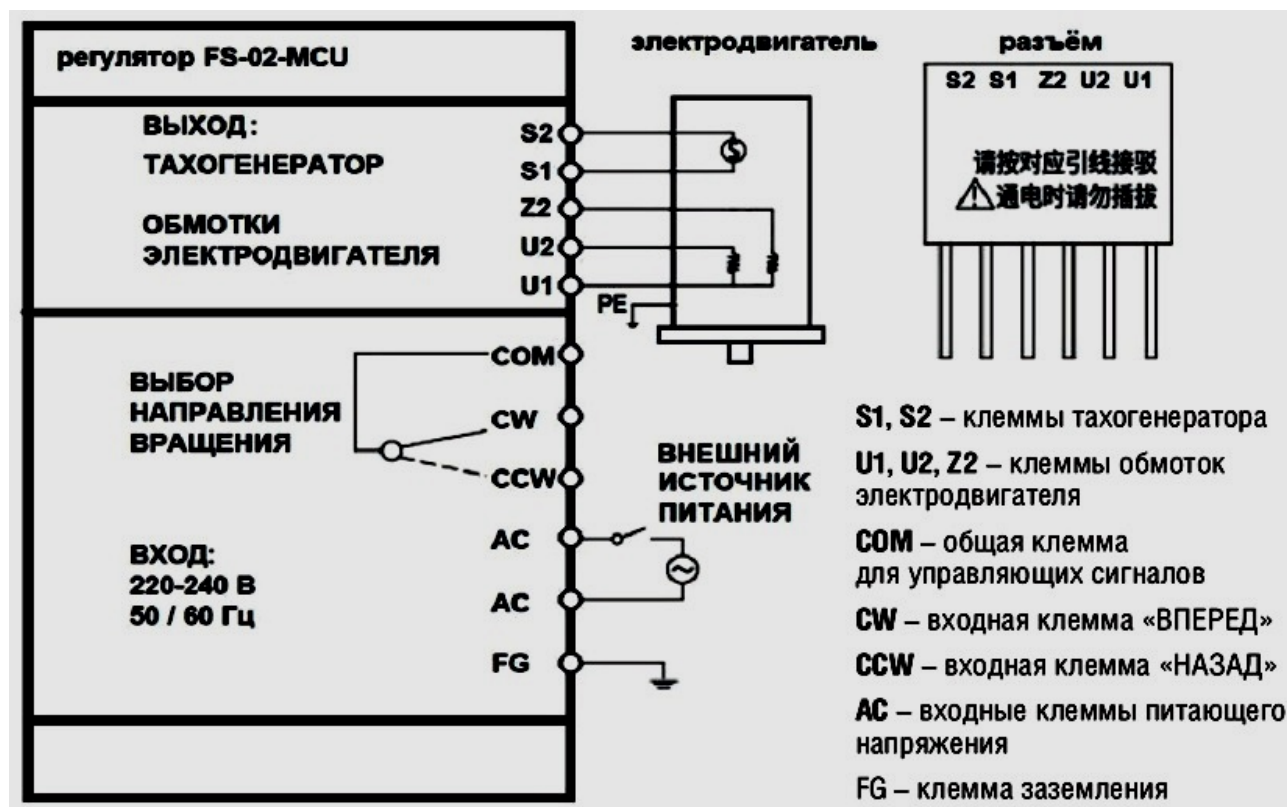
регулятор FS-02-MCU

ВЫХОД:
ТАХОГЕНЕРАТОР

ОБМОТКИ ЭЛЕКТРОДВИГАТЕЛЯ

S2
S1
Z2
U2
U1

PE

электродвигатель

разъём

S2 S1 Z2 U2 U1

请按对应引线接驳
⚠通电时请勿插拔

ВЫБОР НАПРАВЛЕНИЯ ВРАЩЕНИЯ

COM
CW
CCW

ВНЕШНИЙ ИСТОЧНИК ПИТАНИЯ

ВХОД:
220-240 В
50 / 60 Гц

AC
AC
FG

S1, S2 – клеммы тахогенератора

U1, U2, Z2 – клеммы обмоток электродвигателя

COM – общая клемма для управляющих сигналов

CW – входная клемма «ВПЕРЕД»

CCW – входная клемма «НАЗАД»

AC – входные клеммы питающего напряжения

FG – клемма заземления